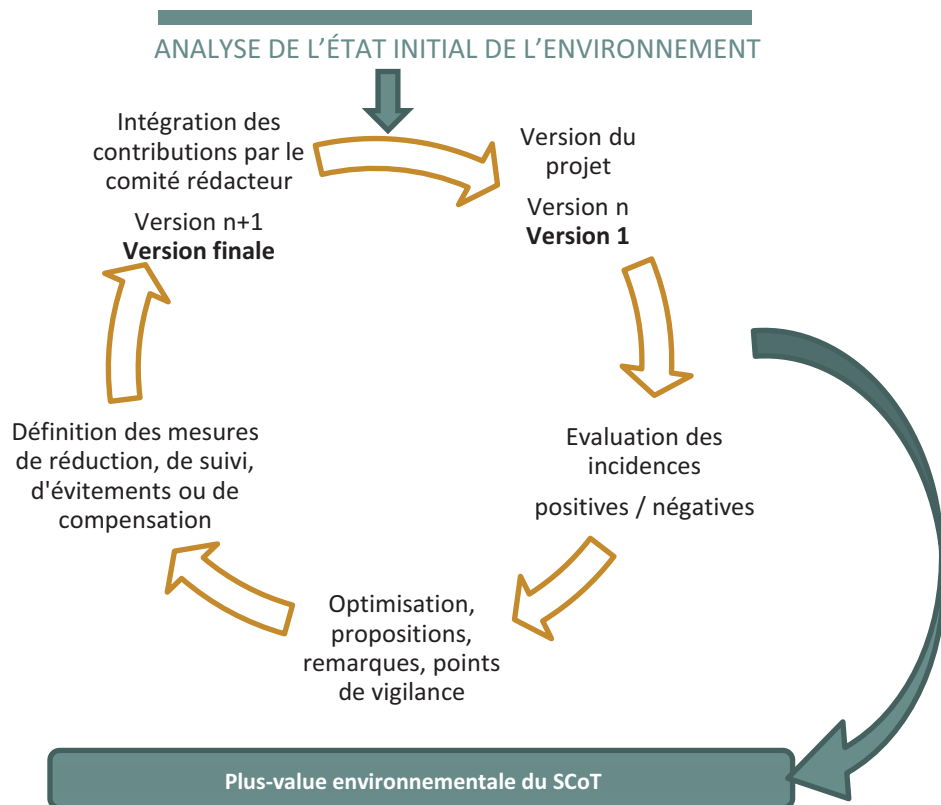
ANALYSE DE L'ÉTAT INITIAL DE L'ENVIRONNEMENT

Intégration des contributions par le comité rédacteur

Version n+1
**Version finale**

Version du projet

Version n
**Version 1**

Evaluation des incidences

positives / négatives

Optimisation, propositions, remarques, points de vigilance

Définition des mesures de réduction, de suivi, d'évitements ou de compensation

**Plus-value environnementale du SCoT**